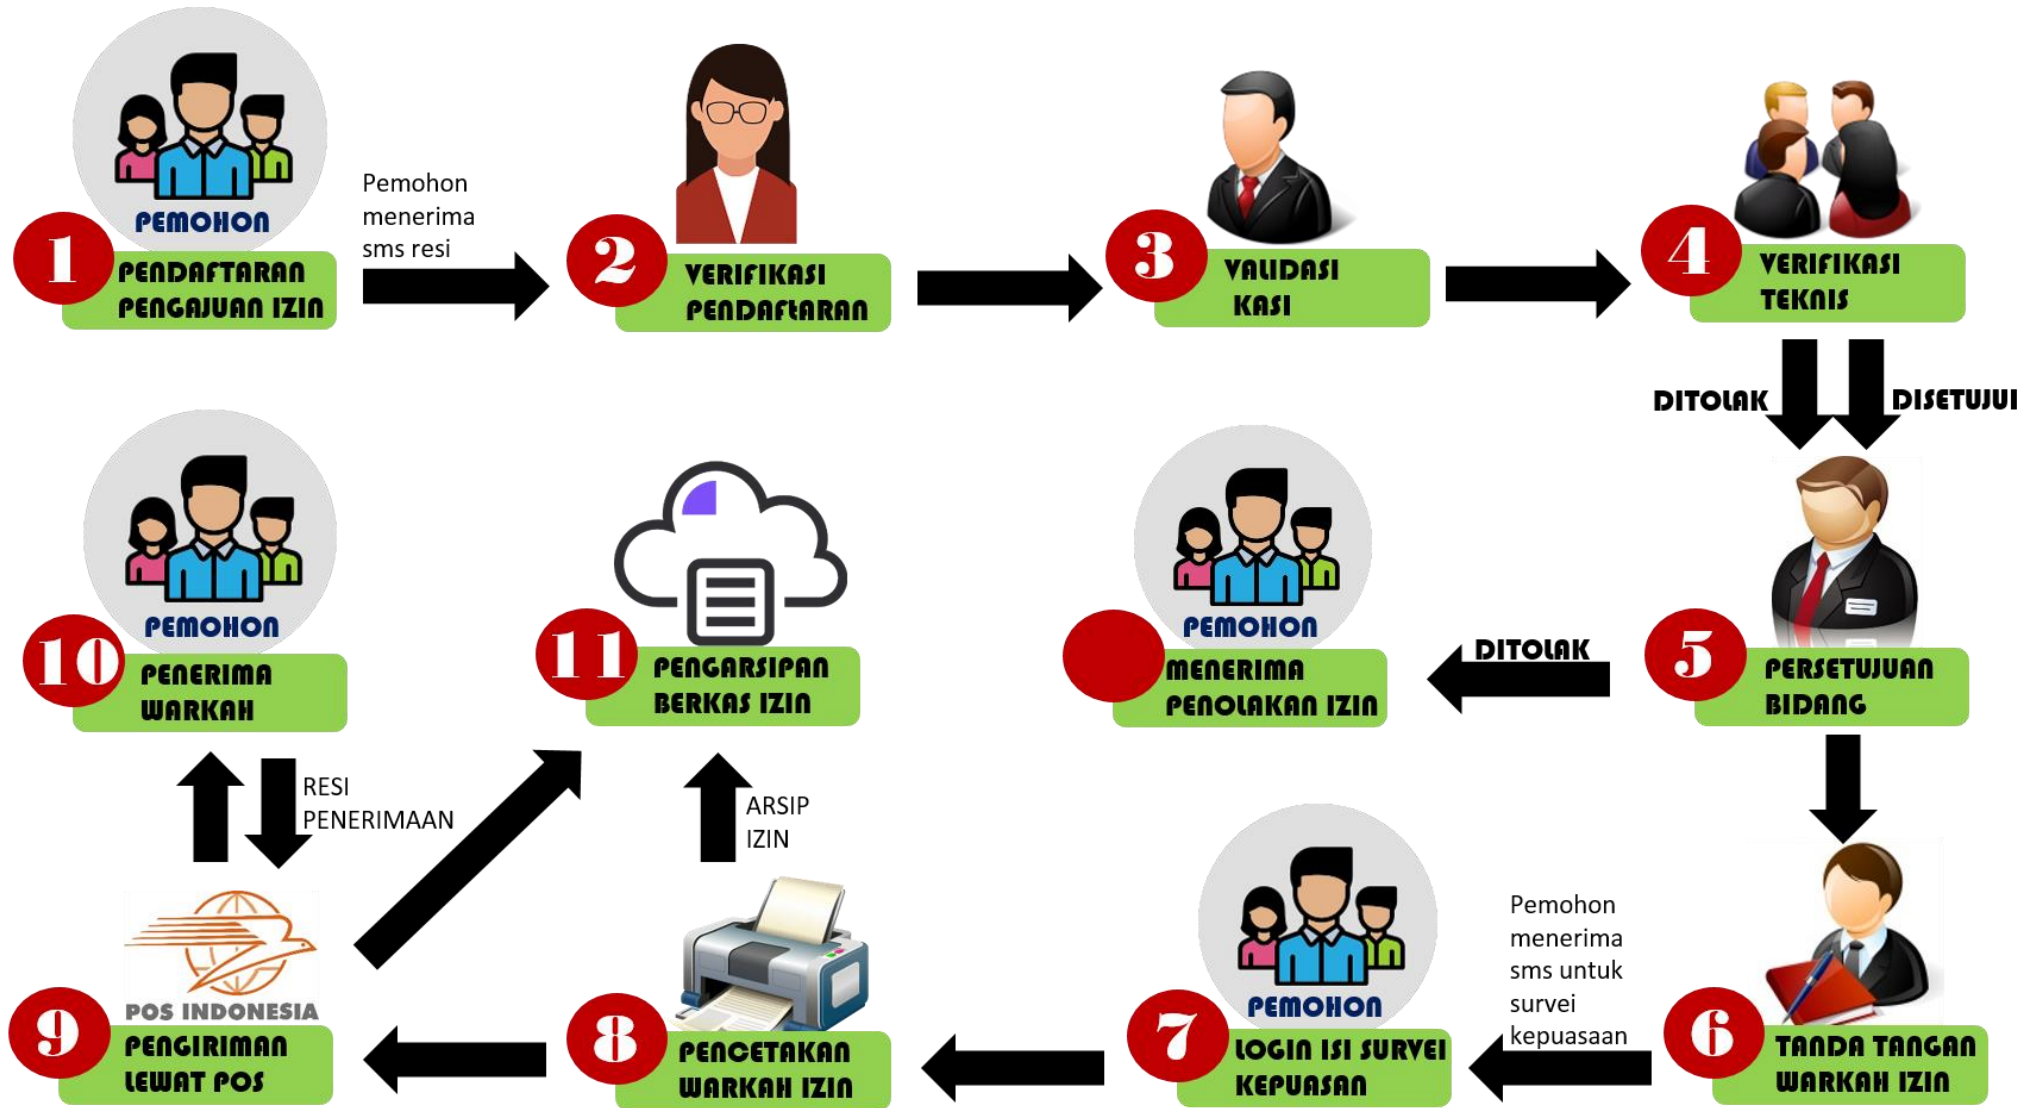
PEMOHON
1
PENDAFTARAN PENGAJUAN IZIN

Pemohon menerima sms resi

2
VERIFIKASI PENDAFTARAN

3
VALIDASI KASI

4
VERIFIKASI TEKNIS

DITOLAK
DISETUJUI

PEMOHON
10
PENERIMA WARKAH

11
PENGARSIPAN BERKAS IZIN

PEMOHON
MENERIMA PENOLAKAN IZIN

DITOLAK

5
PERSETUJUAN BIDANG

RESI PENERIMAAN

ARSIP IZIN

POS INDONESIA
9
PENGIRIMAN LEWAT POS

8
PENCETAKAN WARKAH IZIN

PEMOHON
7
LOGIN ISI SURVEI KEPUASAN

Pemohon menerima sms untuk survei kepuasaan

6
TANDA TANGAN WARKAH IZIN